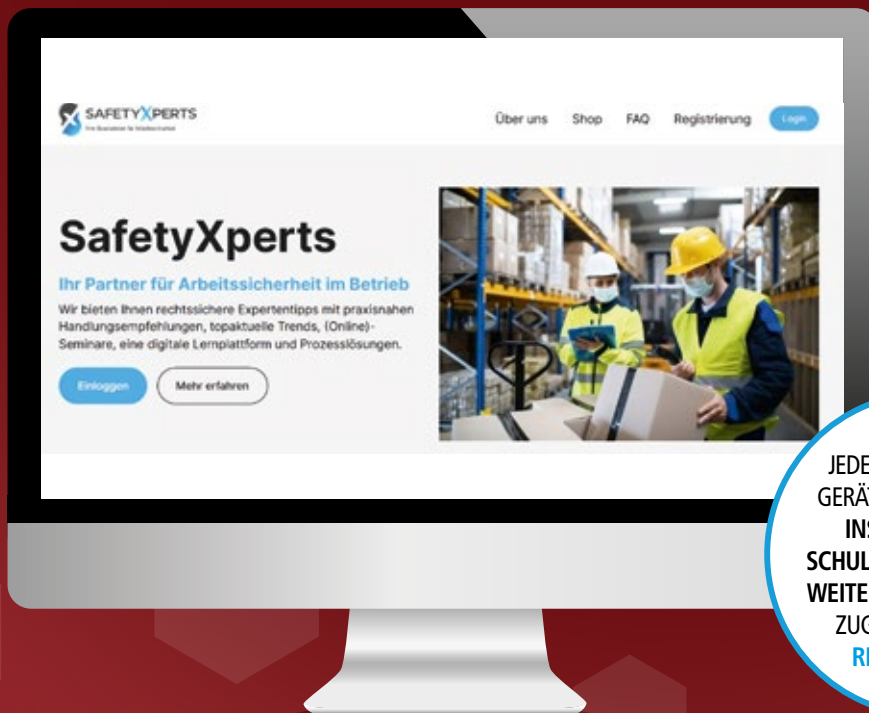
SAFETYXPERTS

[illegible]

Über uns Shop FAQ Registrierung Login

SafetyXperts

Ihr Partner für Arbeitssicherheit im Betrieb

Wir bieten Ihnen rechtssichere Expertentipps mit praxisnahen Handlungsempfehlungen, topaktuelle Trends, (Online)-Seminare, eine digitale Lernplattform und Prozesslösungen.

Einloggen Mehr erfahren

JEDE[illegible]
GERÄ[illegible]
INS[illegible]
SCHUL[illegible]
WEITE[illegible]
ZUG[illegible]
R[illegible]